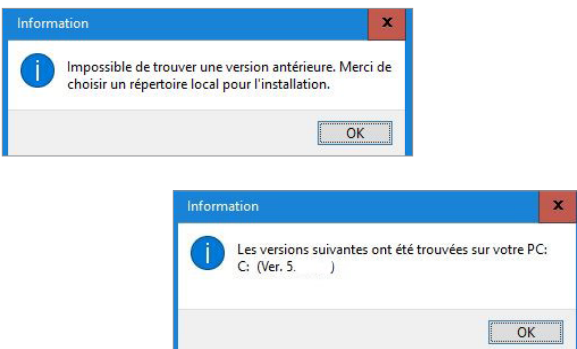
Information
x
Impossible de trouver une version antérieure. Merci de choisir un répertoire local pour l'installation.
OK

Information
x
Les versions suivantes ont été trouvées sur votre PC:
C: (Ver. 5. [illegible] )
OK